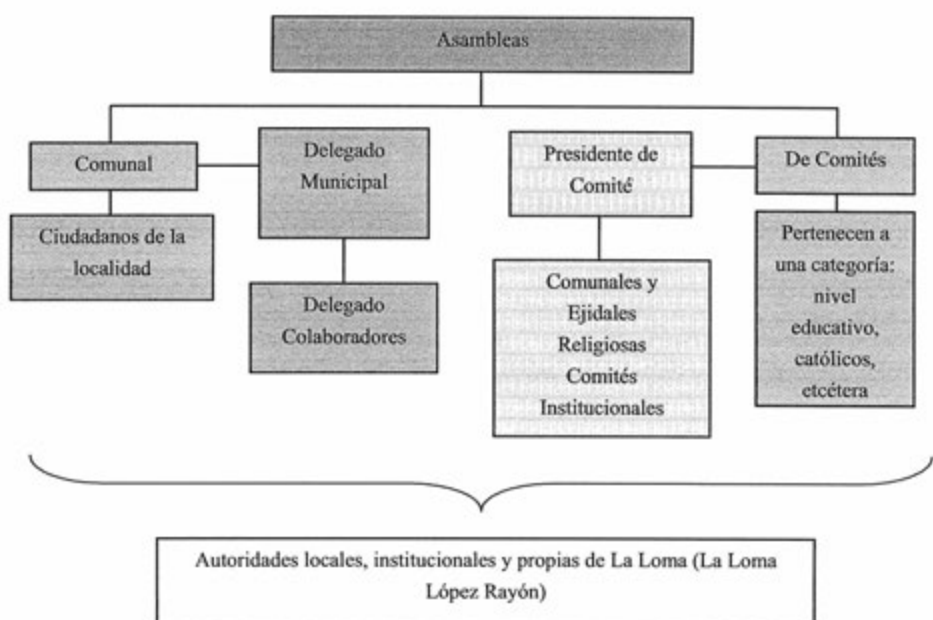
Asambleas

Comunal

Ciudadanos de la localidad

Delegado Municipal

Delegado Colaboradores

Presidente de Comité

Comunales y Ejidales Religiosas Comités Institucionales

De Comités

Pertenecen a una categoría: nivel educativo, católicos, etcétera

Autoridades locales, institucionales y propias de La Loma (La Loma López Rayón)